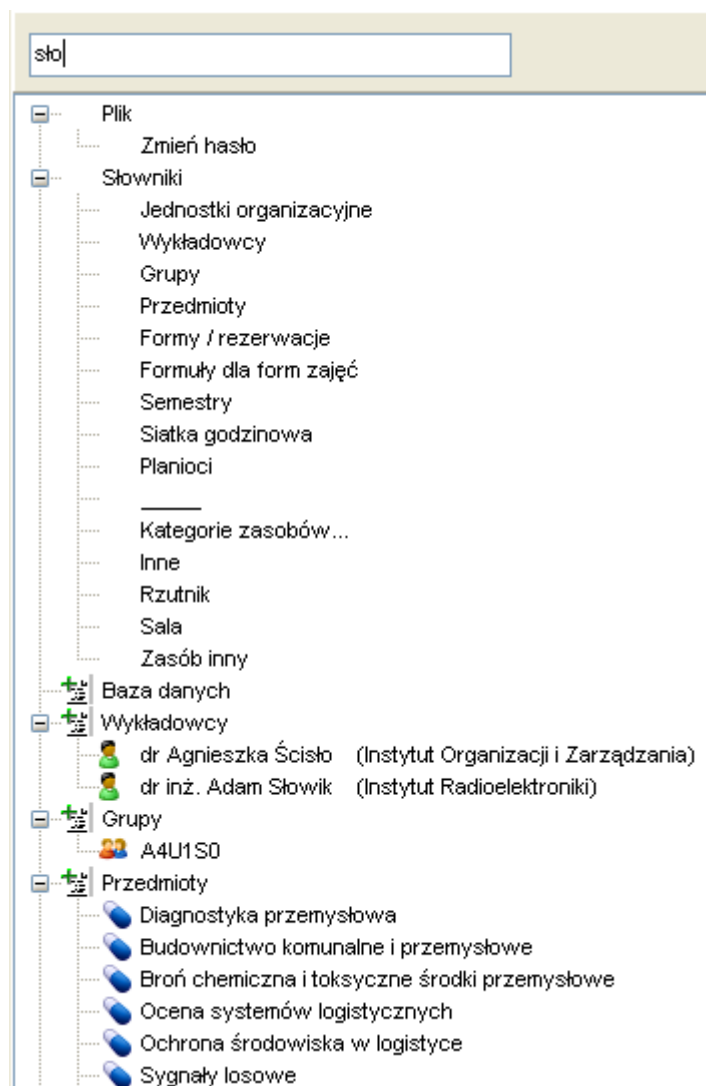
sło

Plik
Zmień hasło
Słowniki
Jednostki organizacyjne
Wykładowcy
Grupy
Przedmioty
Formy / rezerwacje
Formuły dla form zajęć
Semestry
Siatka godzinowa
Planioci
______
Kategorie zasobów...
Inne
Rzutnik
Sala
Zasób inny
Baza danych
Wykładowcy
dr Agnieszka Ścisło (Instytut Organizacji i Zarządzania)
dr inż. Adam Słowik (Instytut Radioelektroniki)
Grupy
A4U1S0
Przedmioty
Diagnostyka przemysłowa
Budownictwo komunalne i przemysłowe
Broń chemiczna i toksyczne środki przemysłowe
Ocena systemów logistycznych
Ochrona środowiska w logistyce
Sygnały losowe